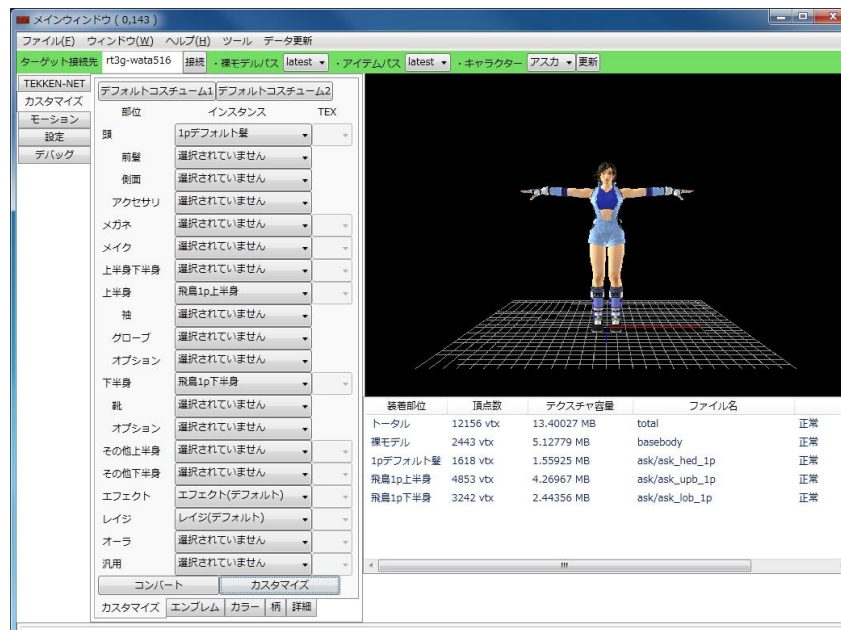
メインウィンドウ ( 0,143 )

ファイル(F) ウィンドウ(W) ヘルプ(H) ツール データ更新

ターゲット接続先 rt3g-wata516 接続 ・裸モデルパス latest ・アイテムパス latest ・キャラクター アスカ 更新

TEKKEN-NET
カスタマイズ
モーション
設定
デバッグ

デフォルトコスチューム1 デフォルトコスチューム2

| 部位 | インスタンス | TEX |
|---|---|---|
| 頭 | 1pデフォルト髪 | |
| 前髪 | 選択されていません | |
| 側面 | 選択されていません | |
| アクセサリ | 選択されていません | |
| メガネ | 選択されていません | |
| メイク | 選択されていません | |
| 上半身下半身 | 選択されていません | |
| 上半身 | 飛鳥1p上半身 | |
| 袖 | 選択されていません | |
| グローブ | 選択されていません | |
| オプション | 選択されていません | |
| 下半身 | 飛鳥1p下半身 | |
| 靴 | 選択されていません | |
| オプション | 選択されていません | |
| その他上半身 | 選択されていません | |
| その他下半身 | 選択されていません | |
| エフェクト | エフェクト(デフォルト) | |
| レイジ | レイジ(デフォルト) | |
| オーラ | 選択されていません | |
| 汎用 | 選択されていません | |

コンバート カスタマイズ

カスタマイズ エンブレム カラー 柄 詳細

| 装着部位 | 頂点数 | テクスチャ容量 | ファイル名 | |
|---|---|---|---|---|
| トータル | 12156 vtx | 13.40027 MB | total | 正常 |
| 裸モデル | 2443 vtx | 5.12779 MB | basebody | 正常 |
| 1pデフォルト髪 | 1618 vtx | 1.55925 MB | ask/ask_hed_1p | 正常 |
| 飛鳥1p上半身 | 4853 vtx | 4.26967 MB | ask/ask_upb_1p | 正常 |
| 飛鳥1p下半身 | 3242 vtx | 2.44356 MB | ask/ask_lob_1p | 正常 |